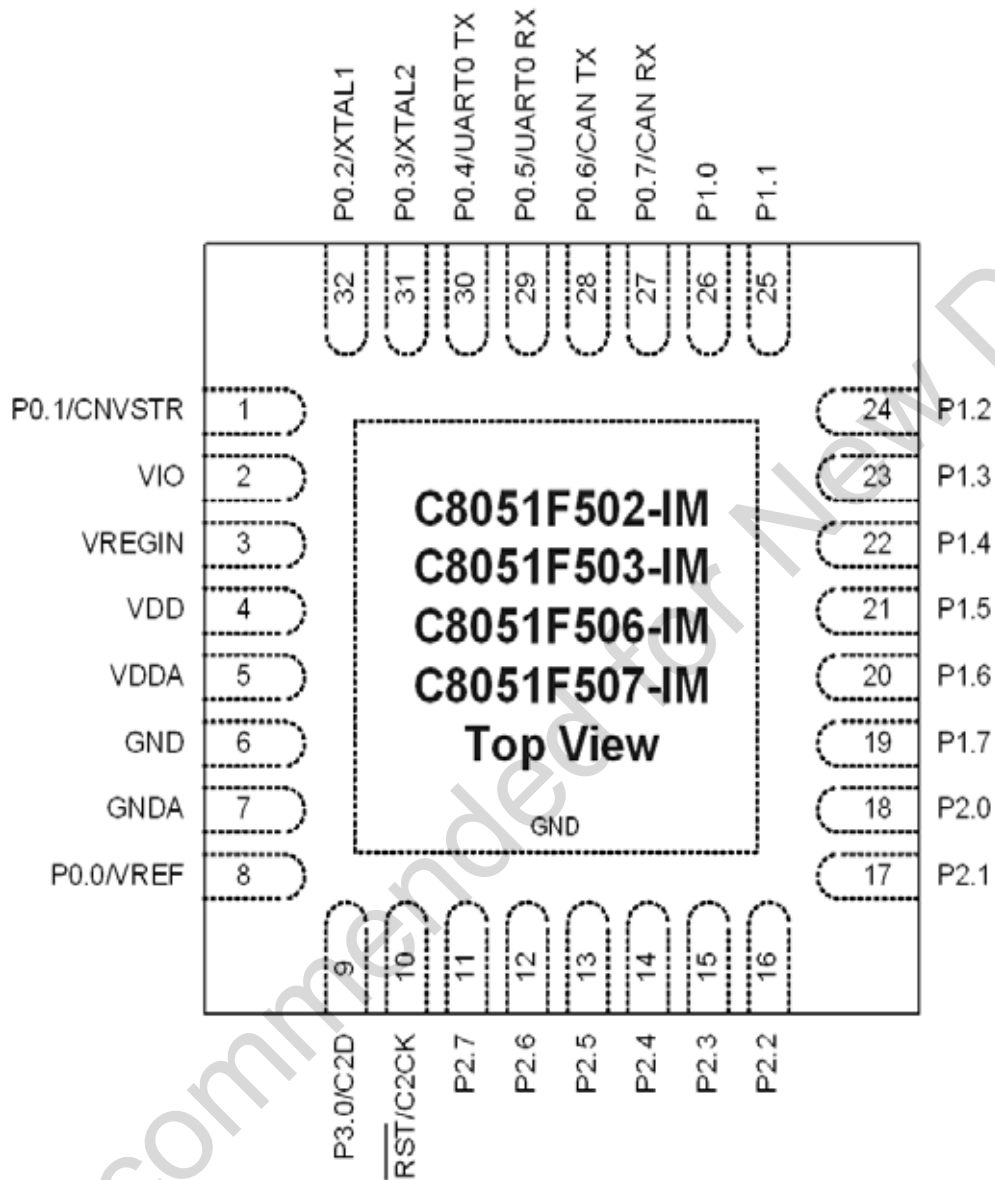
P0.2/XTAL1
P0.3/XTAL2
P0.4/UART0 TX
P0.5/UART0 RX
P0.6/CAN TX
P0.7/CAN RX
P1.0
P1.1

32 31 30 29 28 27 26 25

P0.1/CNVSTR 1
VIO 2
VREGIN 3
VDD 4
VDDA 5
GND 6
GNDA 7
P0.0/VREF 8

24 P1.2
23 P1.3
22 P1.4
21 P1.5
20 P1.6
19 P1.7
18 P2.0
17 P2.1

C8051F502-IM
C8051F503-IM
C8051F506-IM
C8051F507-IM
Top View

GND

9 10 11 12 13 14 15 16

P3.0/C2D
$\overline{RST}$/C2CK
P2.7
P2.6
P2.5
P2.4
P2.3
P2.2

Not Recommended for New Designs